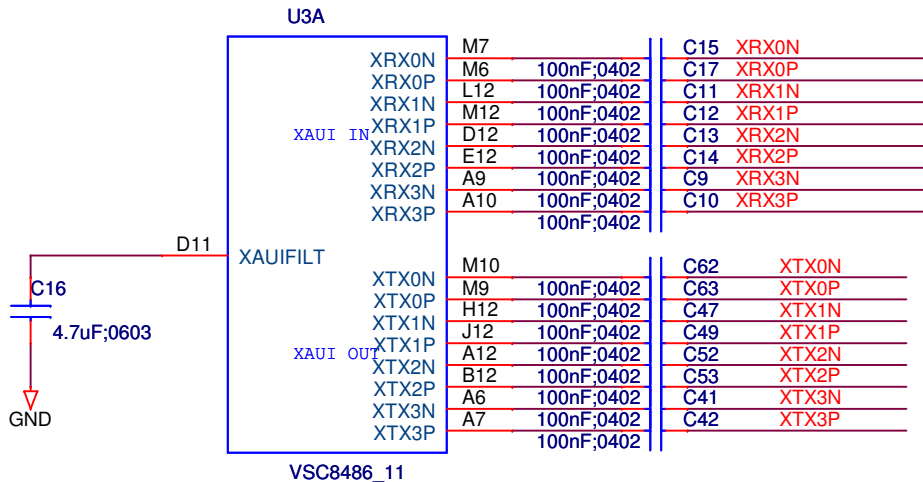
U3A

XRX0N
XRX0P
XRX1N
XRX1P
XRX2N
XRX2P
XRX3N
XRX3P

XAUI IN

M7
M6
L12
M12
D12
E12
A9
A10

100nF;0402
100nF;0402
100nF;0402
100nF;0402
100nF;0402
100nF;0402
100nF;0402
100nF;0402

C15 XRX0N
C17 XRX0P
C11 XRX1N
C12 XRX1P
C13 XRX2N
C14 XRX2P
C9 XRX3N
C10 XRX3P

D11
XAUIFILT

C16
4.7uF;0603
GND

XTX0N
XTX0P
XTX1N
XTX1P
XTX2N
XTX2P
XTX3N
XTX3P

XAUI OUT

M10
M9
H12
J12
A12
B12
A6
A7

100nF;0402
100nF;0402
100nF;0402
100nF;0402
100nF;0402
100nF;0402
100nF;0402
100nF;0402

C62 XTX0N
C63 XTX0P
C47 XTX1N
C49 XTX1P
C52 XTX2N
C53 XTX2P
C41 XTX3N
C42 XTX3P

VSC8486_11